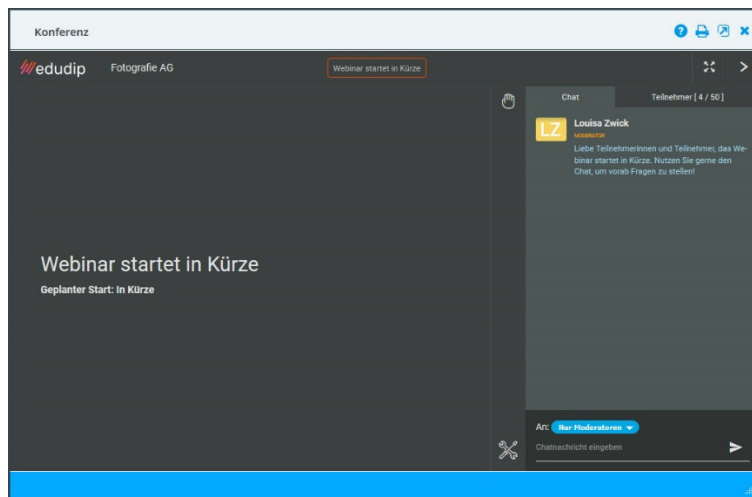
Konferenz

edudip Fotografie AG

Webinar startet in Kürze

Chat Teilnehmer [ 4 / 50 ]

LZ Louisa Zwick
MODERATOR
Liebe Teilnehmerinnen und Teilnehmer, das Webinar startet in Kürze. Nutzen Sie gerne den Chat, um vorab Fragen zu stellen!

Webinar startet in Kürze
Geplanter Start: In Kürze

An: Nur Moderatoren
Chatnachricht eingeben